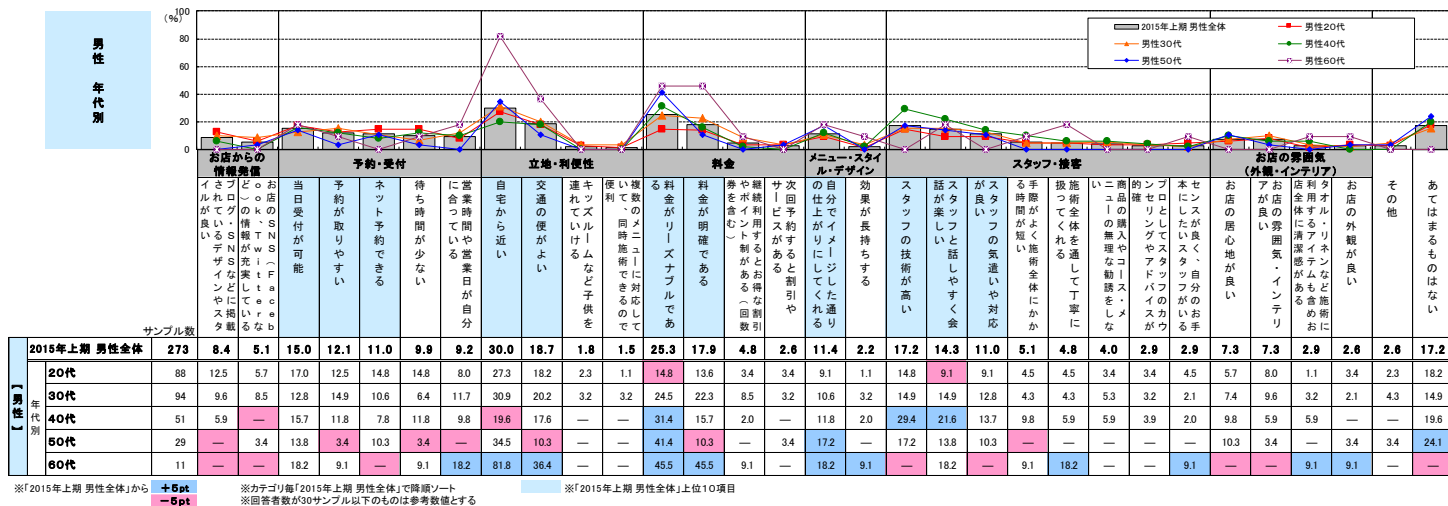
男性 年代別

(%)
100
80
60
40
20
0

2015年上期 男性全体
男性20代
男性30代
男性40代
男性50代
男性60代

お店からの情報発信
予約・受付
立地・利便性
料金
メニュー・スタイル・デザイン
スタッフ・接客
お店の雰囲気（外観・インテリア）

イルが良い されているデザインやスタ ブログ・SNSなどに掲載
お店のSNS（Facebook、Twitterなど）の情報が充実している
当日受付が可能
予約が取りやすい
ネット予約できる
待ち時間が少ない
営業時間や営業日が自分に合っている
自宅から近い
交通の便がよい
キッズルームなど子供を連れていける
複数のメニューに対応していて、同時施術できるので便利
料金がリーズナブルである
料金が明確である
継続利用するとお得な割引やポイント制がある（回数券を含む）
次回予約すると割引やサービスがある
自分でイメージした通りの仕上がりにしてくれる
効果が長持ちする
スタッフの技術が高い
スタッフと話しやすく会話が楽しい
スタッフの気遣いや対応が良い
手際がよく施術全体にかかる時間が短い
施術全体を通して丁寧に扱ってくれる
商品の購入やコース・メニューの無理な勧誘をしない
プロとしてスタッフのカウンセリングやアドバイスが的確
センスが良く、自分のお手本にしたいスタッフがいる
お店の居心地が良い
お店の雰囲気・インテリアが良い
タオル・リネンなど施術に利用するアイテムも含めお店全体に清潔感がある
お店の外観が良い
その他
あてはまるものはない

サンプル数

| | | サンプル数 | | | | | | | | | | | | | | | | | | | | | | | | | | | | | |
|---|---|---|---|---|---|---|---|---|---|---|---|---|---|---|---|---|---|---|---|---|---|---|---|---|---|---|---|---|---|---|---|
| 2015年上期 男性全体 | | 273 | 8.4 | 5.1 | 15.0 | 12.1 | 11.0 | 9.9 | 9.2 | 30.0 | 18.7 | 1.8 | 1.5 | 25.3 | 17.9 | 4.8 | 2.6 | 11.4 | 2.2 | 17.2 | 14.3 | 11.0 | 5.1 | 4.8 | 4.0 | 2.9 | 2.9 | 7.3 | 7.3 | 2.9 | 2.6 | 2.6 | 17.2 |
| 【男性】年代別 | 20代 | 88 | 12.5 | 5.7 | 17.0 | 12.5 | 14.8 | 14.8 | 8.0 | 27.3 | 18.2 | 2.3 | 1.1 | 14.8 | 13.6 | 3.4 | 3.4 | 9.1 | 1.1 | 14.8 | 9.1 | 9.1 | 4.5 | 4.5 | 3.4 | 3.4 | 4.5 | 5.7 | 8.0 | 1.1 | 3.4 | 2.3 | 18.2 |
| | 30代 | 94 | 9.6 | 8.5 | 12.8 | 14.9 | 10.6 | 6.4 | 11.7 | 30.9 | 20.2 | 3.2 | 3.2 | 24.5 | 22.3 | 8.5 | 3.2 | 10.6 | 3.2 | 14.9 | 14.9 | 12.8 | 4.3 | 4.3 | 5.3 | 3.2 | 2.1 | 7.4 | 9.6 | 3.2 | 2.1 | 4.3 | 14.9 |
| | 40代 | 51 | 5.9 | — | 15.7 | 11.8 | 7.8 | 11.8 | 9.8 | 19.6 | 17.6 | — | — | 31.4 | 15.7 | 2.0 | — | 11.8 | 2.0 | 29.4 | 21.6 | 13.7 | 9.8 | 5.9 | 5.9 | 3.9 | 2.0 | 9.8 | 5.9 | 5.9 | — | — | 19.6 |
| | 50代 | 29 | — | 3.4 | 13.8 | 3.4 | 10.3 | 3.4 | — | 34.5 | 10.3 | — | — | 41.4 | 10.3 | — | 3.4 | 17.2 | — | 17.2 | 13.8 | 10.3 | — | — | — | — | — | 10.3 | 3.4 | — | 3.4 | 3.4 | 24.1 |
| | 60代 | 11 | — | — | 18.2 | 9.1 | — | 9.1 | 18.2 | 81.8 | 36.4 | — | — | 45.5 | 45.5 | 9.1 | — | 18.2 | 9.1 | — | 18.2 | — | 9.1 | 18.2 | — | — | 9.1 | — | — | 9.1 | 9.1 | — | — |

※「2015年上期 男性全体」から +5pt −5pt
※カテゴリ毎「2015年上期 男性全体」で降順ソート
※回答者数が30サンプル以下のものは参考数値とする
※「2015年上期 男性全体」上位10項目